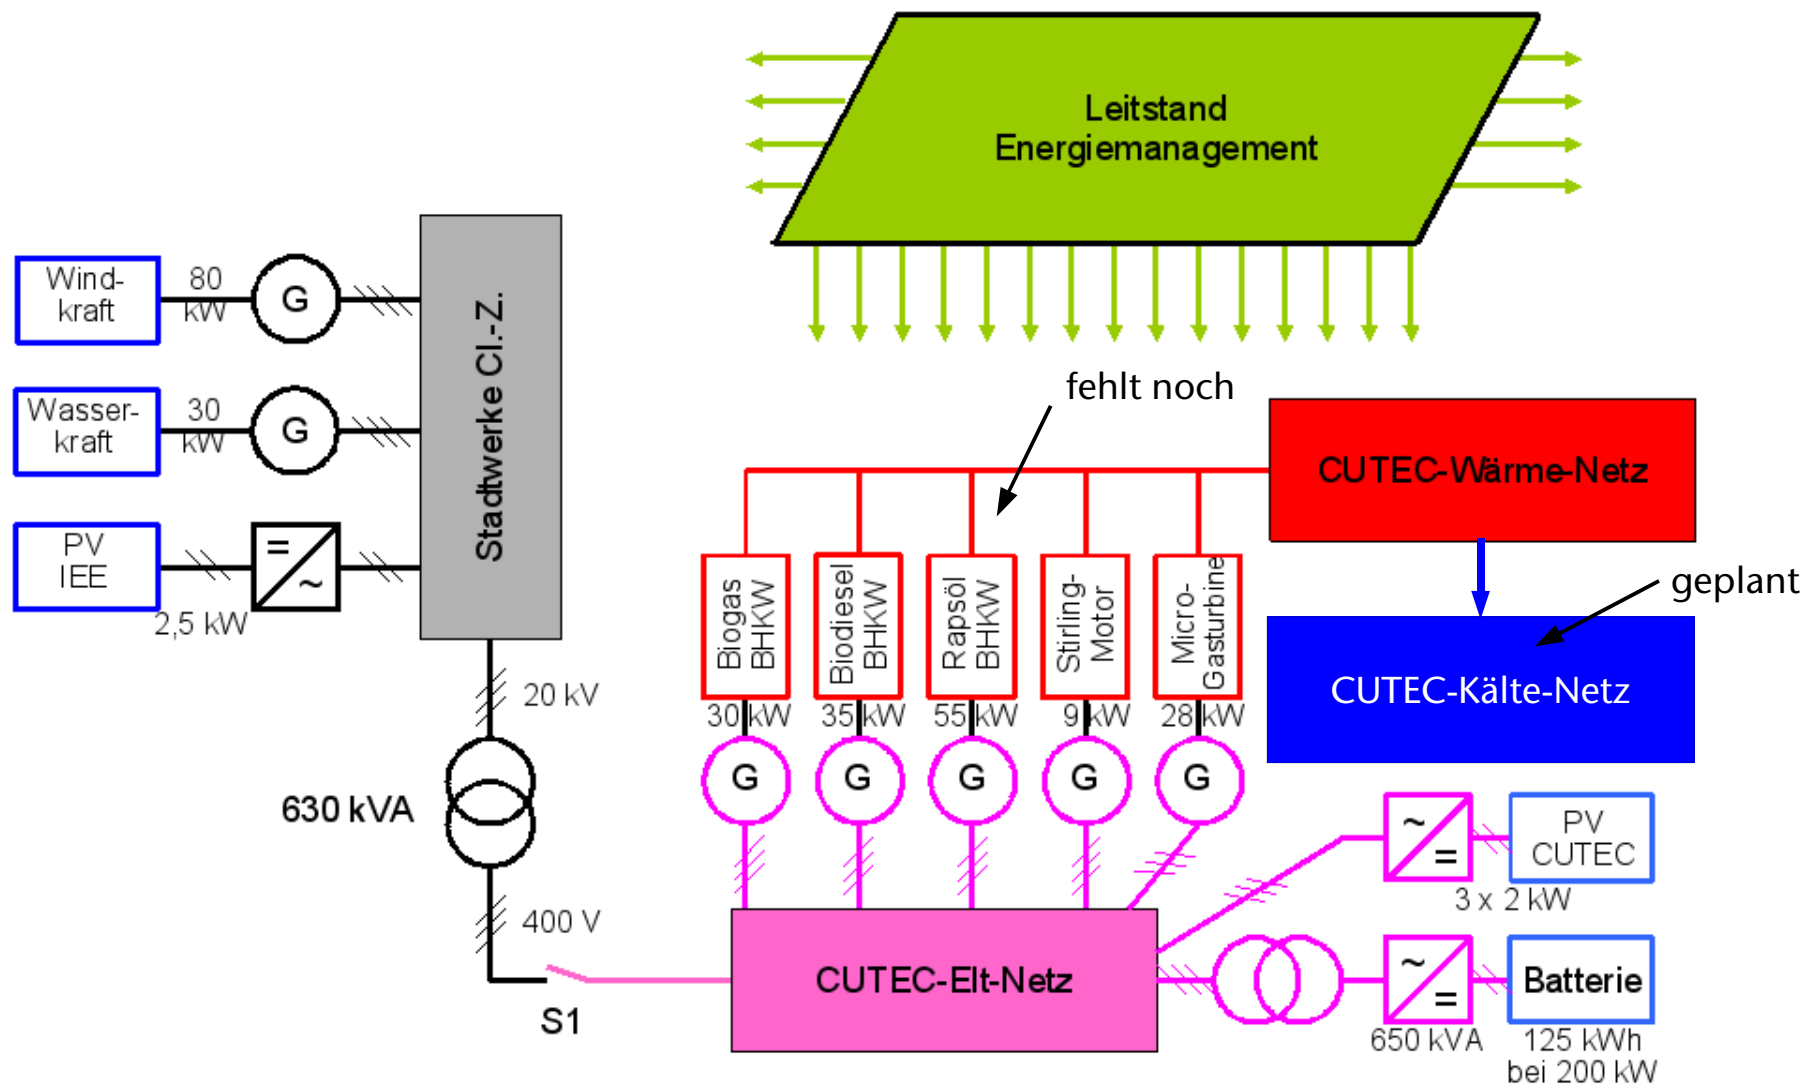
Leitstand
Energiemanagement

Wind-
kraft
80
kW
G

Wasser-
kraft
30
kW
G

PV
IEE
=
~
2,5 kW

Stadtwerke Cl.-Z.

20 kV
630 kVA
400 V
S1

fehlt noch

CUTEC-Wärme-Netz

geplant

CUTEC-Kälte-Netz

Biogas
BHKW
30 kW
G

Biodiesel
BHKW
35 kW
G

Rapsöl
BHKW
55 kW
G

Stirling-
Motor
9 kW
G

Micro-
Gasturbine
28 kW
G

~
=
PV
CUTEC
3 x 2 kW

CUTEC-Elt-Netz

~
=
Batterie
650 kVA
125 kWh
bei 200 kW